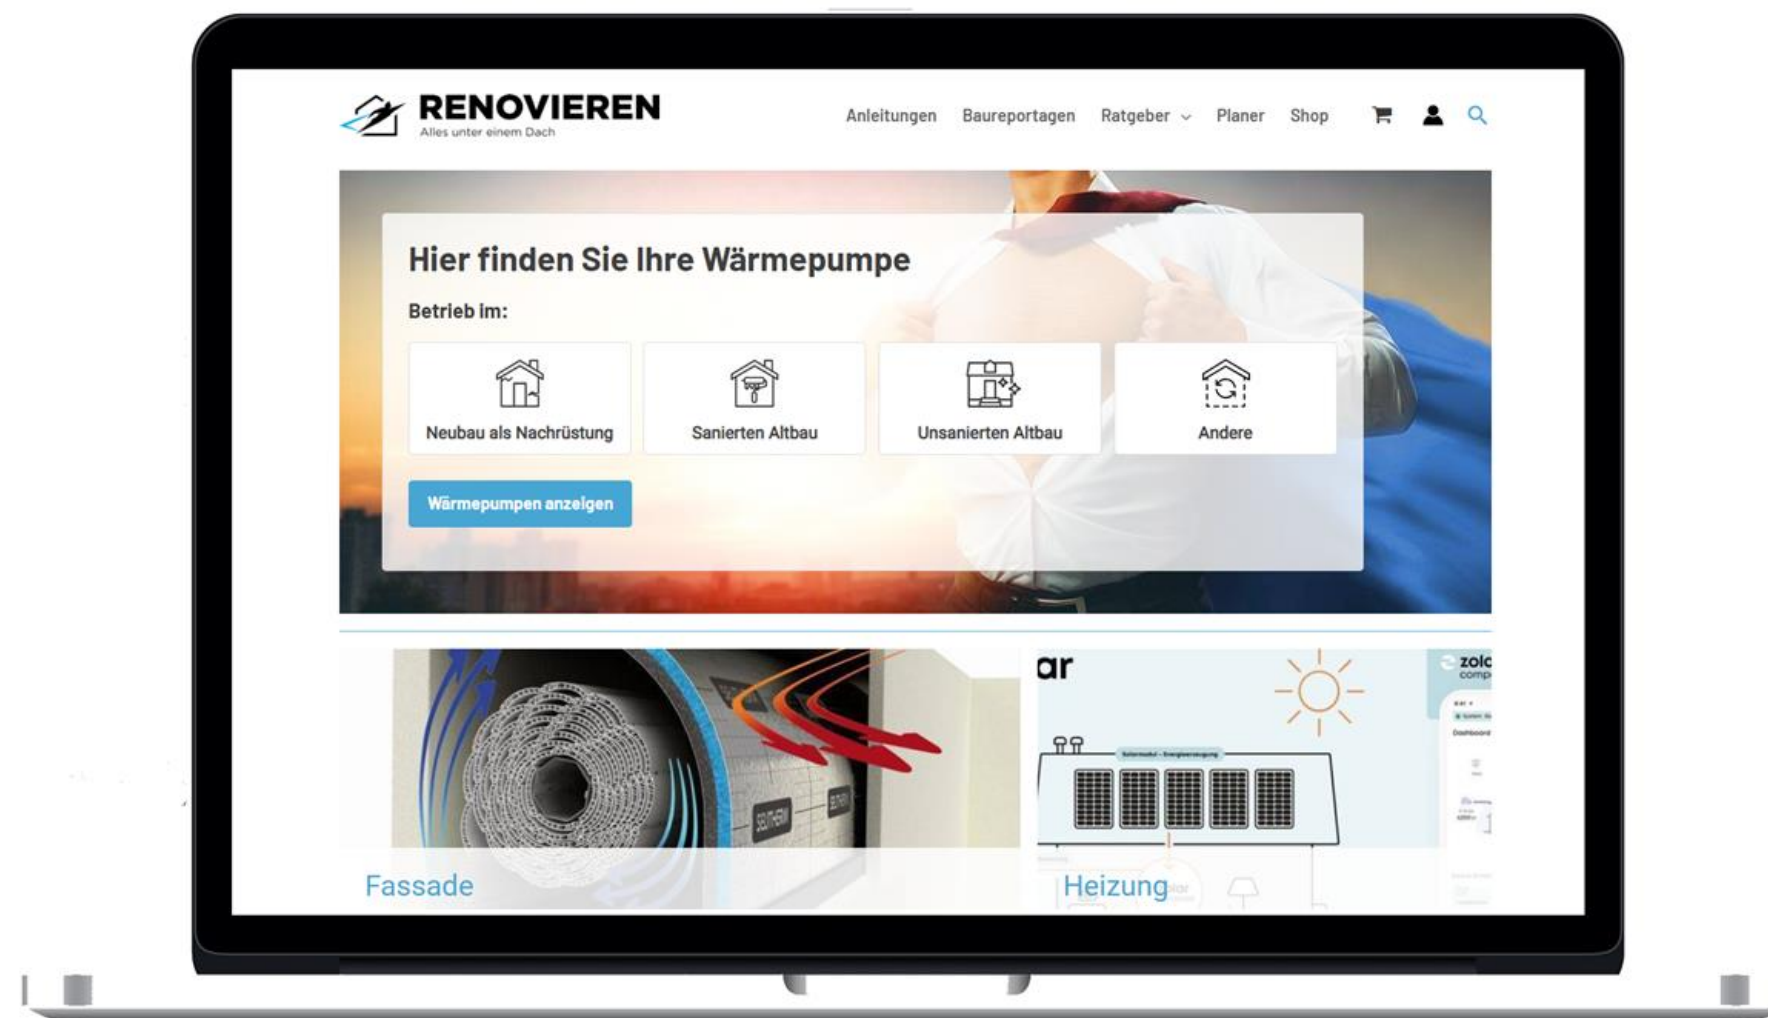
RENOVIEREN
Alles unter einem Dach

Anleitungen Baureportagen Ratgeber Planer Shop

Hier finden Sie Ihre Wärmepumpe

Betrieb im:

Neubau als Nachrüstung
Sanierten Altbau
Unsanierten Altbau
Andere

Wärmepumpen anzeigen

Fassade

ar

zolc
comp

Heizung